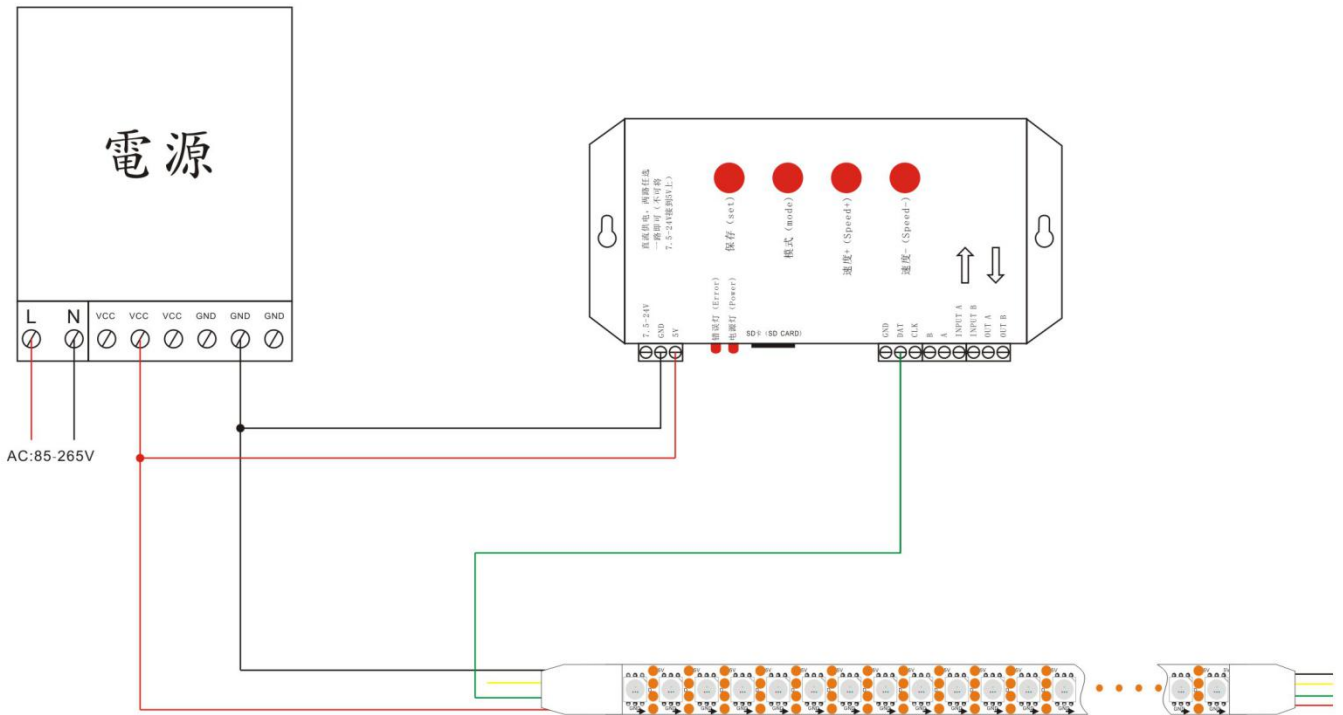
電源

L N VCC VCC VCC GND GND GND

AC:85-265V

直流供电，两路任选 一路即可（不可同时 7.5-24V或5V）

保存 (set)

模式 (mode)

速度+ (Speed+)

速度- (Speed-)

7.5-24V GND 5V

错误灯 (Error)

电源灯 (Power)

SD卡 (SD CARD)

GND DAT CLK B A INPUT A INPUT B OUT A OUT B